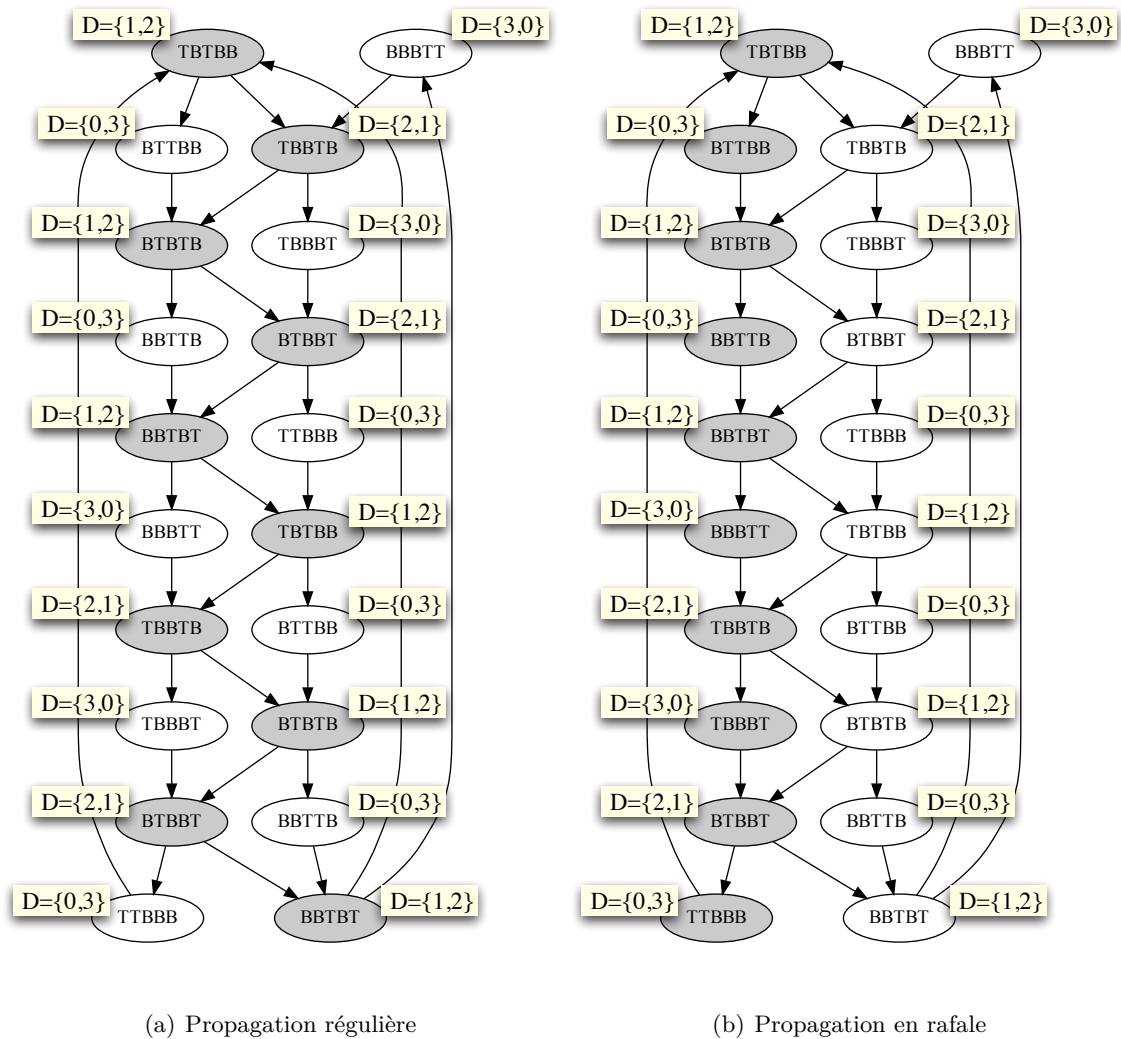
D={1,2}
TBTBB
BBBTT
D={3,0}
D={0,3}
BTTBB
TBBTB
D={2,1}
D={1,2}
BTBTB
TBBBT
D={3,0}
D={0,3}
BBTTB
BTBBT
D={2,1}
D={1,2}
BBTBT
TTBBB
D={0,3}
D={3,0}
BBBTT
TBTBB
D={1,2}
D={2,1}
TBBTB
BTTBB
D={0,3}
D={3,0}
TBBBT
BTBTB
D={1,2}
D={2,1}
BTBBT
BBTTB
D={0,3}
D={0,3}
TTBBB
BBTBT
D={1,2}

(a) Propagation régulière

D={1,2}
TBTBB
BBBTT
D={3,0}
D={0,3}
BTTBB
TBBTB
D={2,1}
D={1,2}
BTBTB
TBBBT
D={3,0}
D={0,3}
BBTTB
BTBBT
D={2,1}
D={1,2}
BBTBT
TTBBB
D={0,3}
D={3,0}
BBBTT
TBTBB
D={1,2}
D={2,1}
TBBTB
BTTBB
D={0,3}
D={3,0}
TBBBT
BTBTB
D={1,2}
D={2,1}
BTBBT
BBTTB
D={0,3}
D={0,3}
TTBBB
BBTBT
D={1,2}

(b) Propagation en rafale